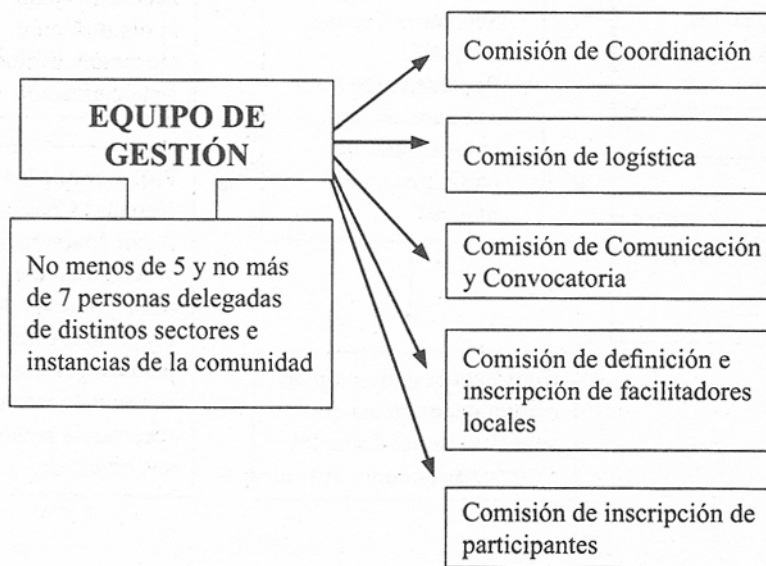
EQUIPO DE GESTIÓN

No menos de 5 y no más de 7 personas delegadas de distintos sectores e instancias de la comunidad

Comisión de Coordinación

Comisión de logística

Comisión de Comunicación y Convocatoria

Comisión de definición e inscripción de facilitadores locales

Comisión de inscripción de participantes